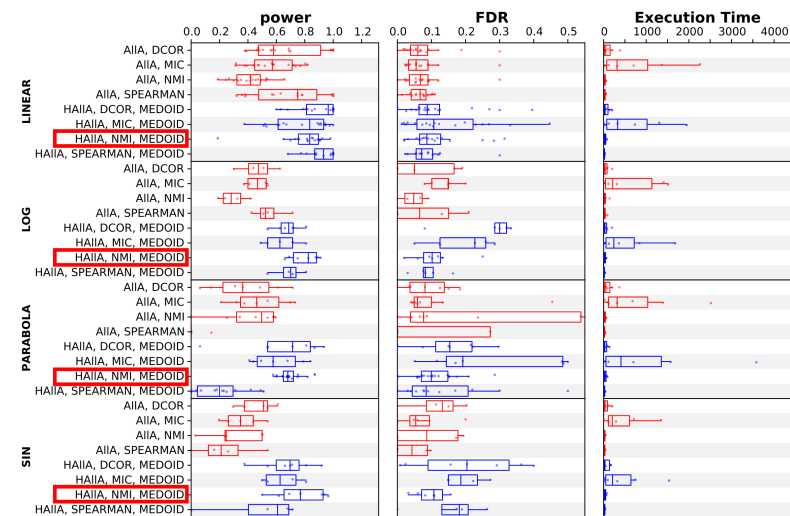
power

0.0 0.2 0.4 0.6 0.8 1.0 1.2

FDR

0.0 0.1 0.2 0.3 0.4 0.5

Execution Time

0 1000 2000 3000 4000

LINEAR

AllA, DCOR
AllA, MIC
AllA, NMI
AllA, SPEARMAN
HAllA, DCOR, MEDOID
HAllA, MIC, MEDOID
HAllA, NMI, MEDOID
HAllA, SPEARMAN, MEDOID

LOG

AllA, DCOR
AllA, MIC
AllA, NMI
AllA, SPEARMAN
HAllA, DCOR, MEDOID
HAllA, MIC, MEDOID
HAllA, NMI, MEDOID
HAllA, SPEARMAN, MEDOID

PARABOLA

AllA, DCOR
AllA, MIC
AllA, NMI
AllA, SPEARMAN
HAllA, DCOR, MEDOID
HAllA, MIC, MEDOID
HAllA, NMI, MEDOID
HAllA, SPEARMAN, MEDOID

SIN

AllA, DCOR
AllA, MIC
AllA, NMI
AllA, SPEARMAN
HAllA, DCOR, MEDOID
HAllA, MIC, MEDOID
HAllA, NMI, MEDOID
HAllA, SPEARMAN, MEDOID